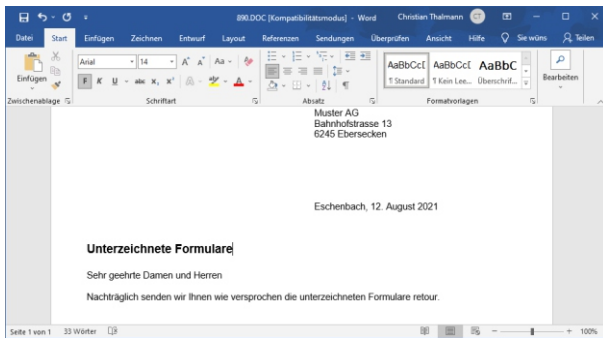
890.DOC [Kompatibilitätsmodus] - Word Christian Thalmann CT

Datei Start Einfügen Zeichnen Entwurf Layout Referenzen Sendungen Überprüfen Ansicht Hilfe Sie wüns Teilen

Einfügen
Arial 14
F K U abc $x_2$ $x^2$
Zwischenablage Schriftart Absatz
AaBbCcI AaBbCcI AaBbC
¶ Standard ¶ Kein Lee... Überschrif...
Formatvorlagen
Bearbeiten

Muster AG
Bahnhofstrasse 13
6245 Ebersecken

Eschenbach, 12. August 2021

Unterzeichnete Formulare

Sehr geehrte Damen und Herren

Nachträglich senden wir Ihnen wie versprochen die unterzeichneten Formulare retour.

Seite 1 von 1 33 Wörter 100%